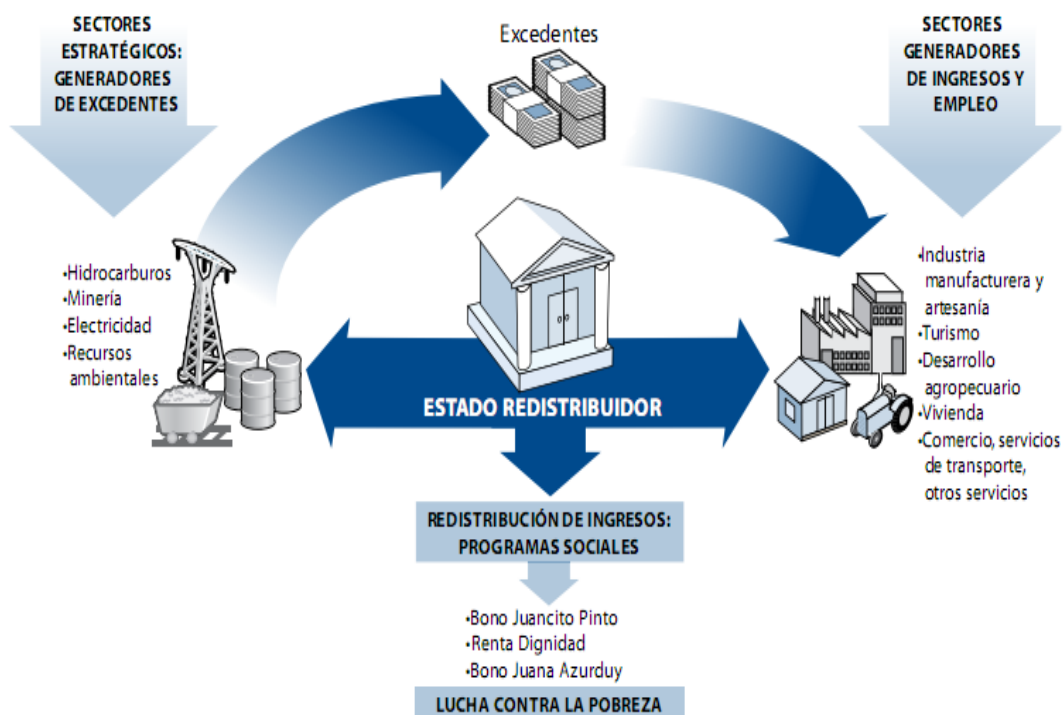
SECTORES ESTRATÉGICOS: GENERADORES DE EXCEDENTES

Excedentes

SECTORES GENERADORES DE INGRESOS Y EMPLEO

•Hidrocarburos
•Minería
•Electricidad
•Recursos ambientales

•Industria manufacturera y artesanía
•Turismo
•Desarrollo agropecuario
•Vivienda
•Comercio, servicios de transporte, otros servicios

ESTADO REDISTRIBUIDOR

REDISTRIBUCIÓN DE INGRESOS: PROGRAMAS SOCIALES

•Bono Juancito Pinto
•Renta Dignidad
•Bono Juana Azurduy

LUCHA CONTRA LA POBREZA